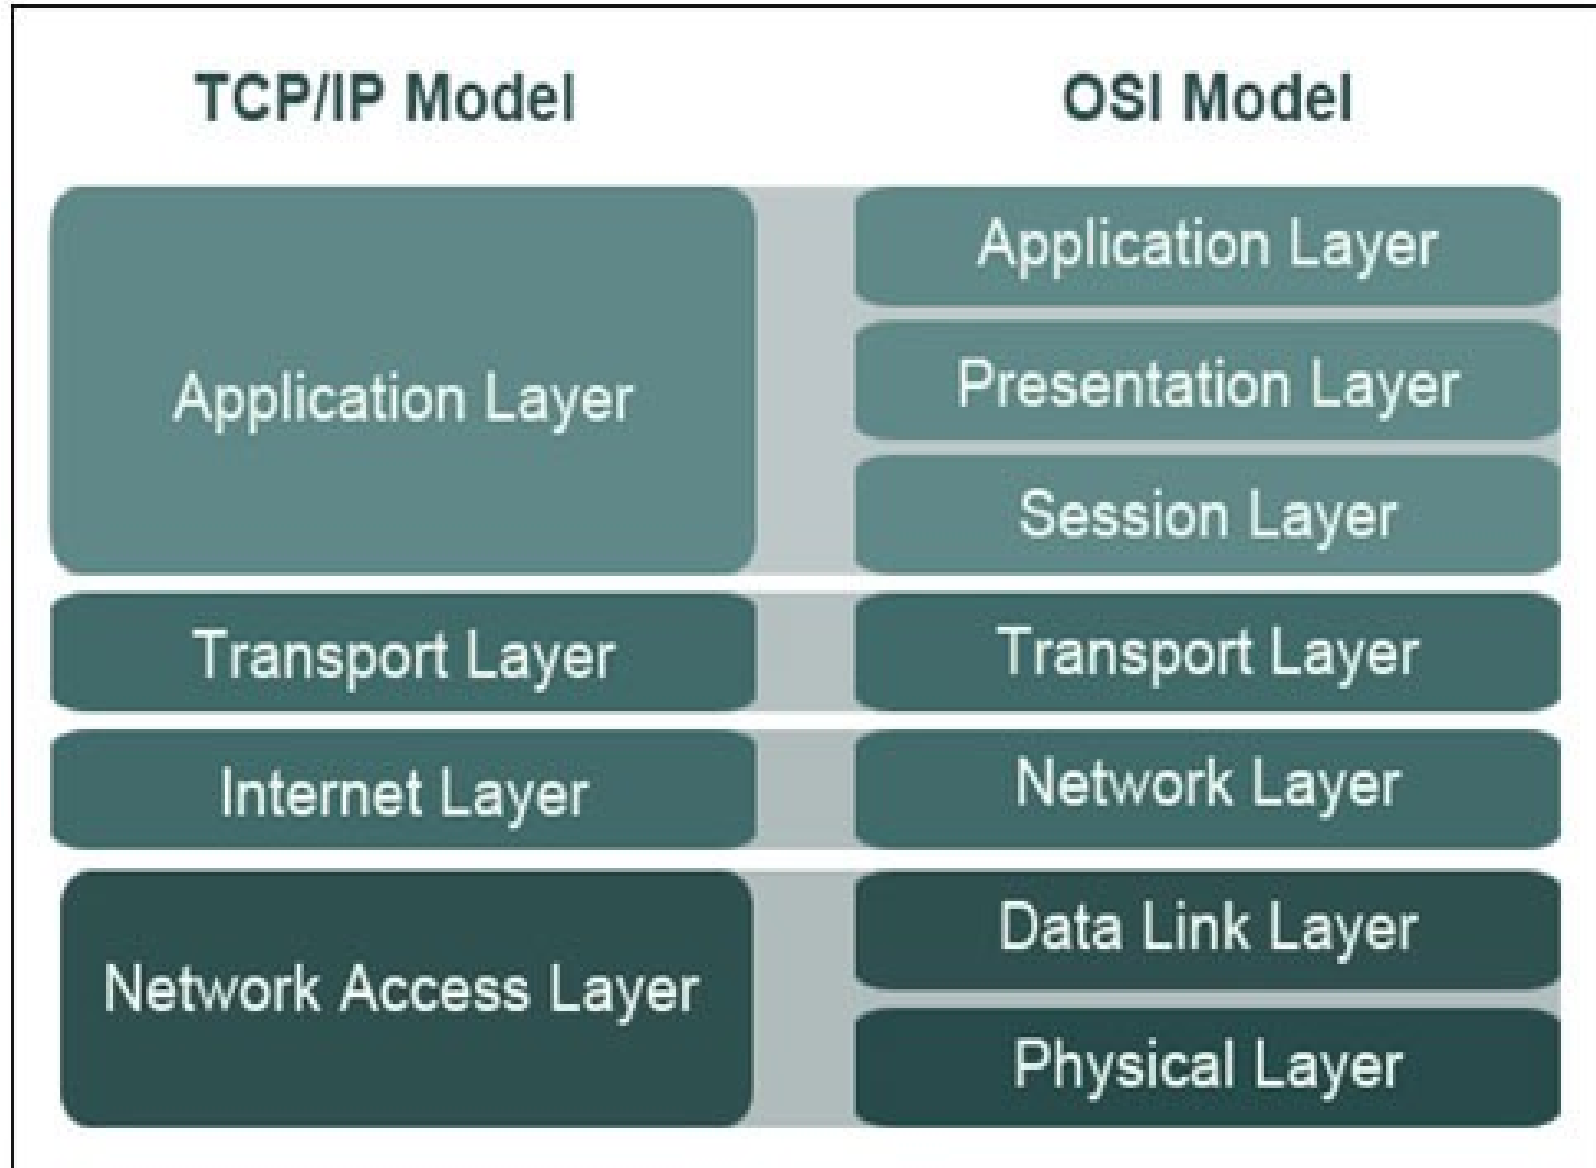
| TCP/IP Model | OSI Model |
|---|---|
| Application Layer | Application Layer |
| | Presentation Layer |
| | Session Layer |
| Transport Layer | Transport Layer |
| Internet Layer | Network Layer |
| Network Access Layer | Data Link Layer |
| | Physical Layer |